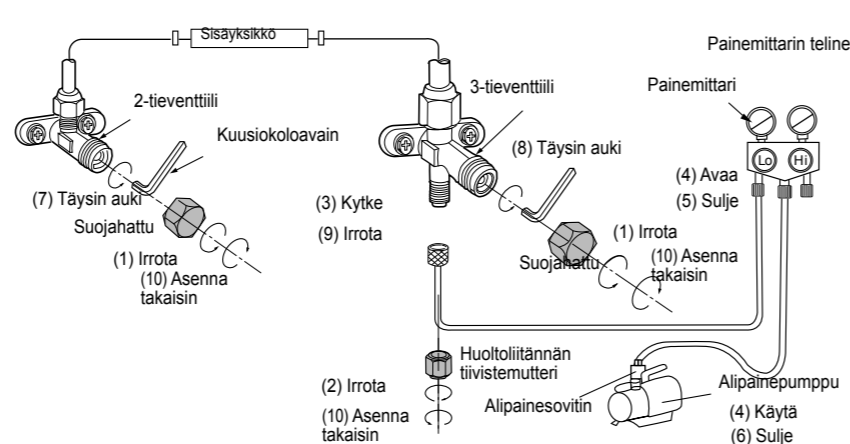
Sisäyksikkö

Painemittarin teline

2-tieventtiili

3-tieventtiili

Painemittari

Kuusiokoloavain

(8) Täysin auki

Lo

Hi

(4) Avaa

(5) Sulje

(7) Täysin auki

Suojahattu

(3) Kytke

(9) Irrota

(1) Irrota

(10) Asenna takaisin

Suojahattu

(1) Irrota

(10) Asenna takaisin

Huoltoliitännän tiivistemutteri

(2) Irrota

(10) Asenna takaisin

Alipainepumppu

Alipainesovitin

(4) Käytä

(6) Sulje